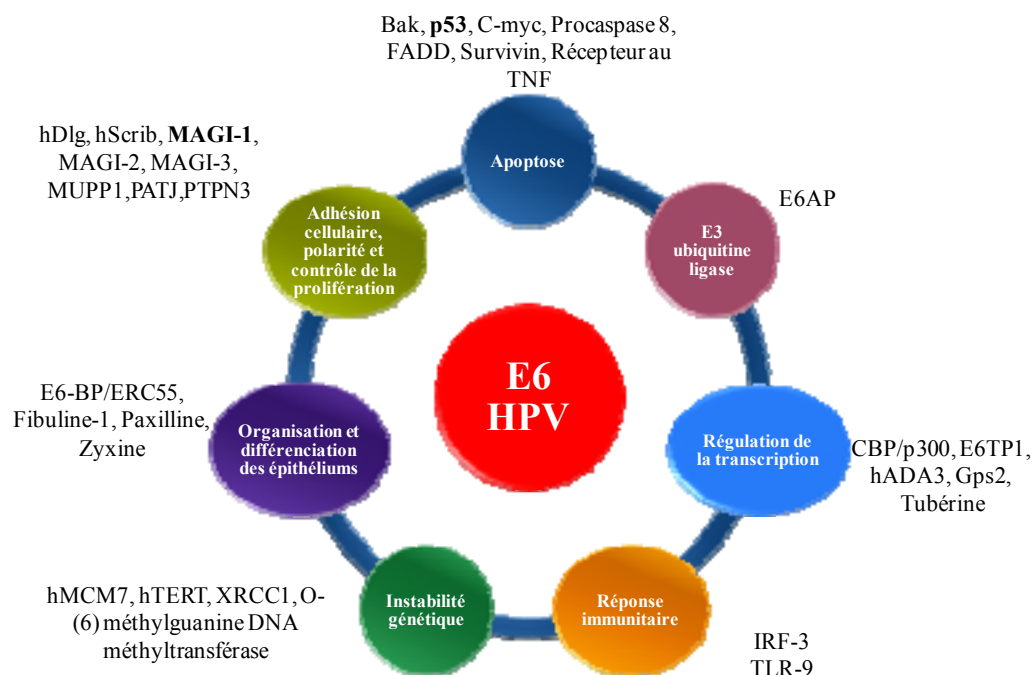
Bak, p53, C-myc, Procaspase 8, FADD, Survivin, Récepteur au TNF

Apoptose

hDlg, hScrib, MAGI-1, MAGI-2, MAGI-3, MUPP1,PATJ,PTPN3

Adhésion cellulaire, polarité et contrôle de la prolifération

E6AP

E3 ubiquitine ligase

E6 HPV

E6-BP/ERC55, Fibuline-1, Paxilline, Zyxine

Organisation et différenciation des épithéliums

Régulation de la transcription

CBP/p300, E6TP1, hADA3, Gps2, Tubérine

hMCM7, hTERT, XRCC1, O-(6) méthylguanine DNA méthyltransférase

Instabilité génétique

Réponse immunitaire

IRF-3
TLR-9